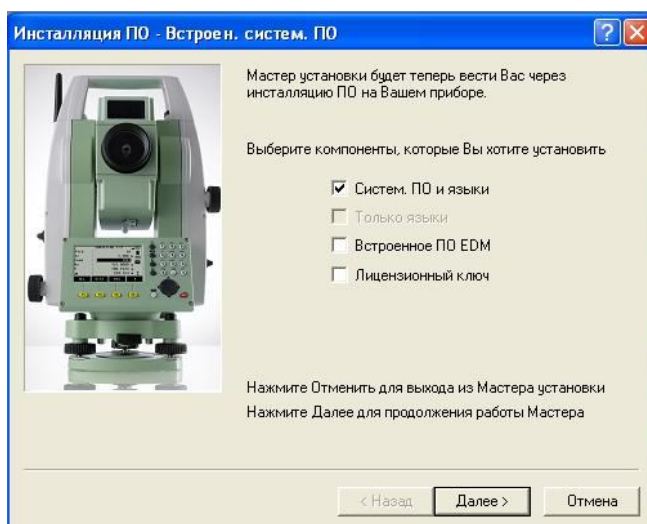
Инсталляция ПО - Встроен. систем. ПО

Мастер установки будет теперь вести Вас через инсталляцию ПО на Вашем приборе.

Выберите компоненты, которые Вы хотите установить

☑ Систем. ПО и языки
☐ Только языки
☐ Встроенное ПО EDM
☐ Лицензионный ключ

Нажмите Отменить для выхода из Мастера установки
Нажмите Далее для продолжения работы Мастера

< Назад | Далее > | Отмена